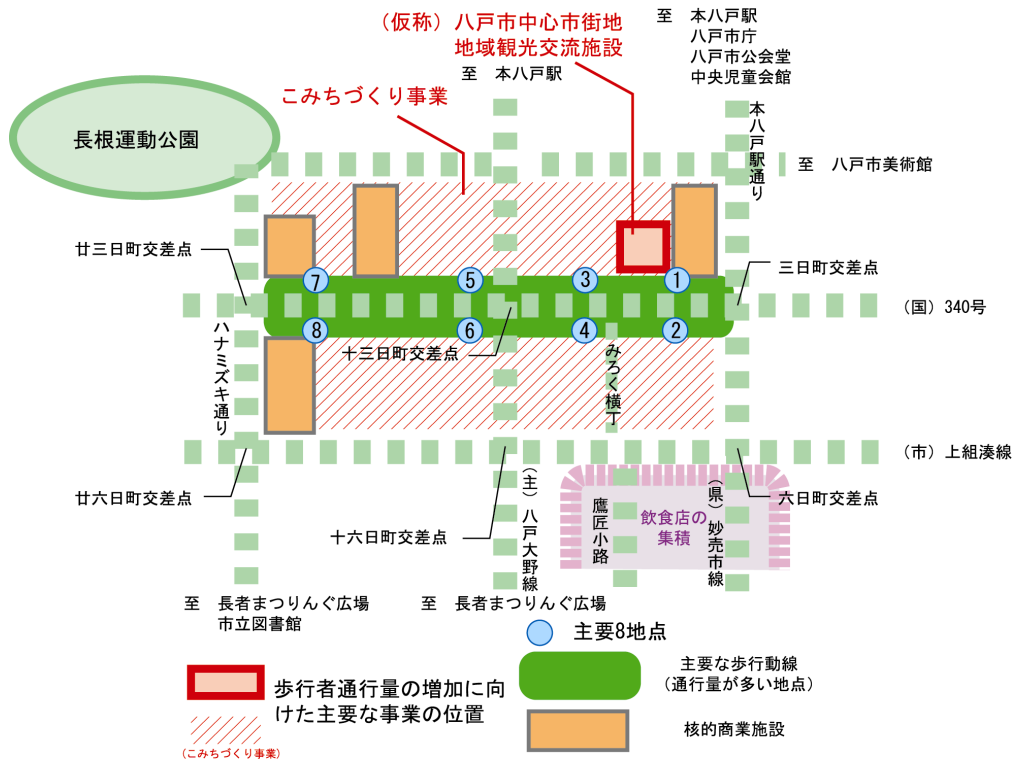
（仮称）八戸市中心市街地
地域観光交流施設

至　本八戸駅
八戸市庁
八戸市公会堂
中央児童会館

至　本八戸駅

こみちづくり事業

長根運動公園

本八戸駅通り

至　八戸市美術館

廿三日町交差点

7
5
3
1

三日町交差点

（国）340号

8
6
4
2

ハナミズキ通り

十三日町交差点

みろく横丁

（市）上組湊線

（主）八戸大野線

鷹匠小路

飲食店の集積

（県）妙売市線

廿六日町交差点

六日町交差点

十六日町交差点

至　長者まつりんぐ広場
市立図書館

至　長者まつりんぐ広場

主要8地点

歩行者通行量の増加に向けた主要な事業の位置

（こみちづくり事業）

主要な歩行動線
（通行量が多い地点）

核的商業施設